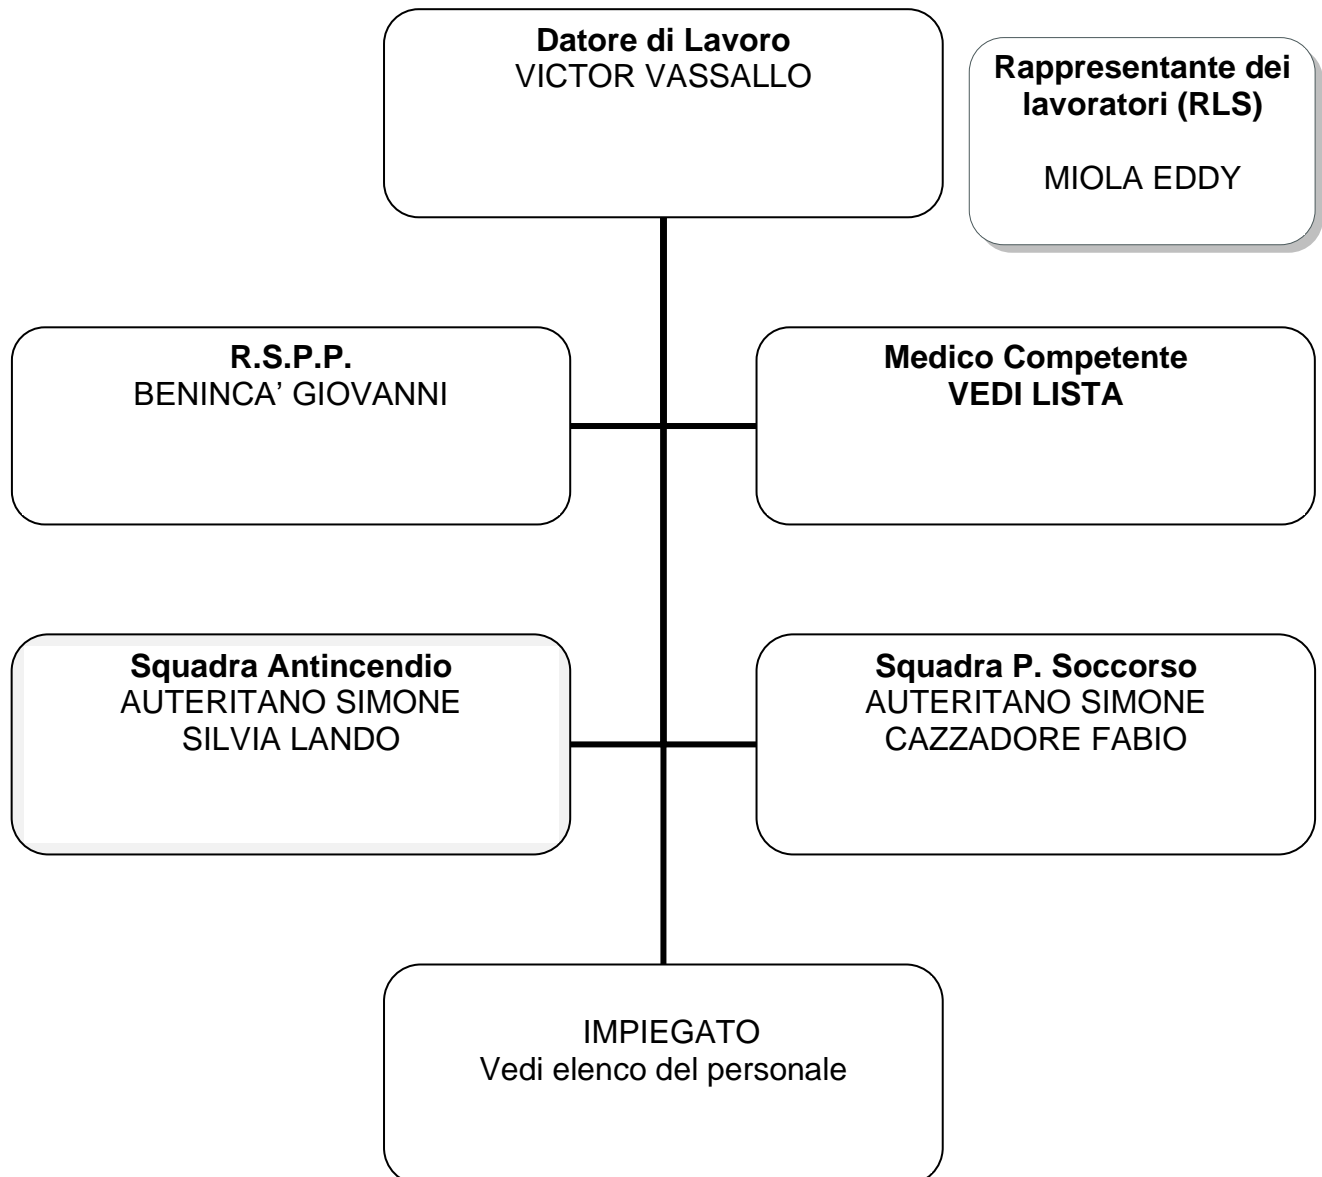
Datore di Lavoro
VICTOR VASSALLO

Rappresentante dei lavoratori (RLS)

MIOLA EDDY

R.S.P.P.
BENINCA' GIOVANNI

Medico Competente
VEDI LISTA

Squadra Antincendio
AUTERITANO SIMONE
SILVIA LANDO

Squadra P. Soccorso
AUTERITANO SIMONE
CAZZADORE FABIO

IMPIEGATO
Vedi elenco del personale